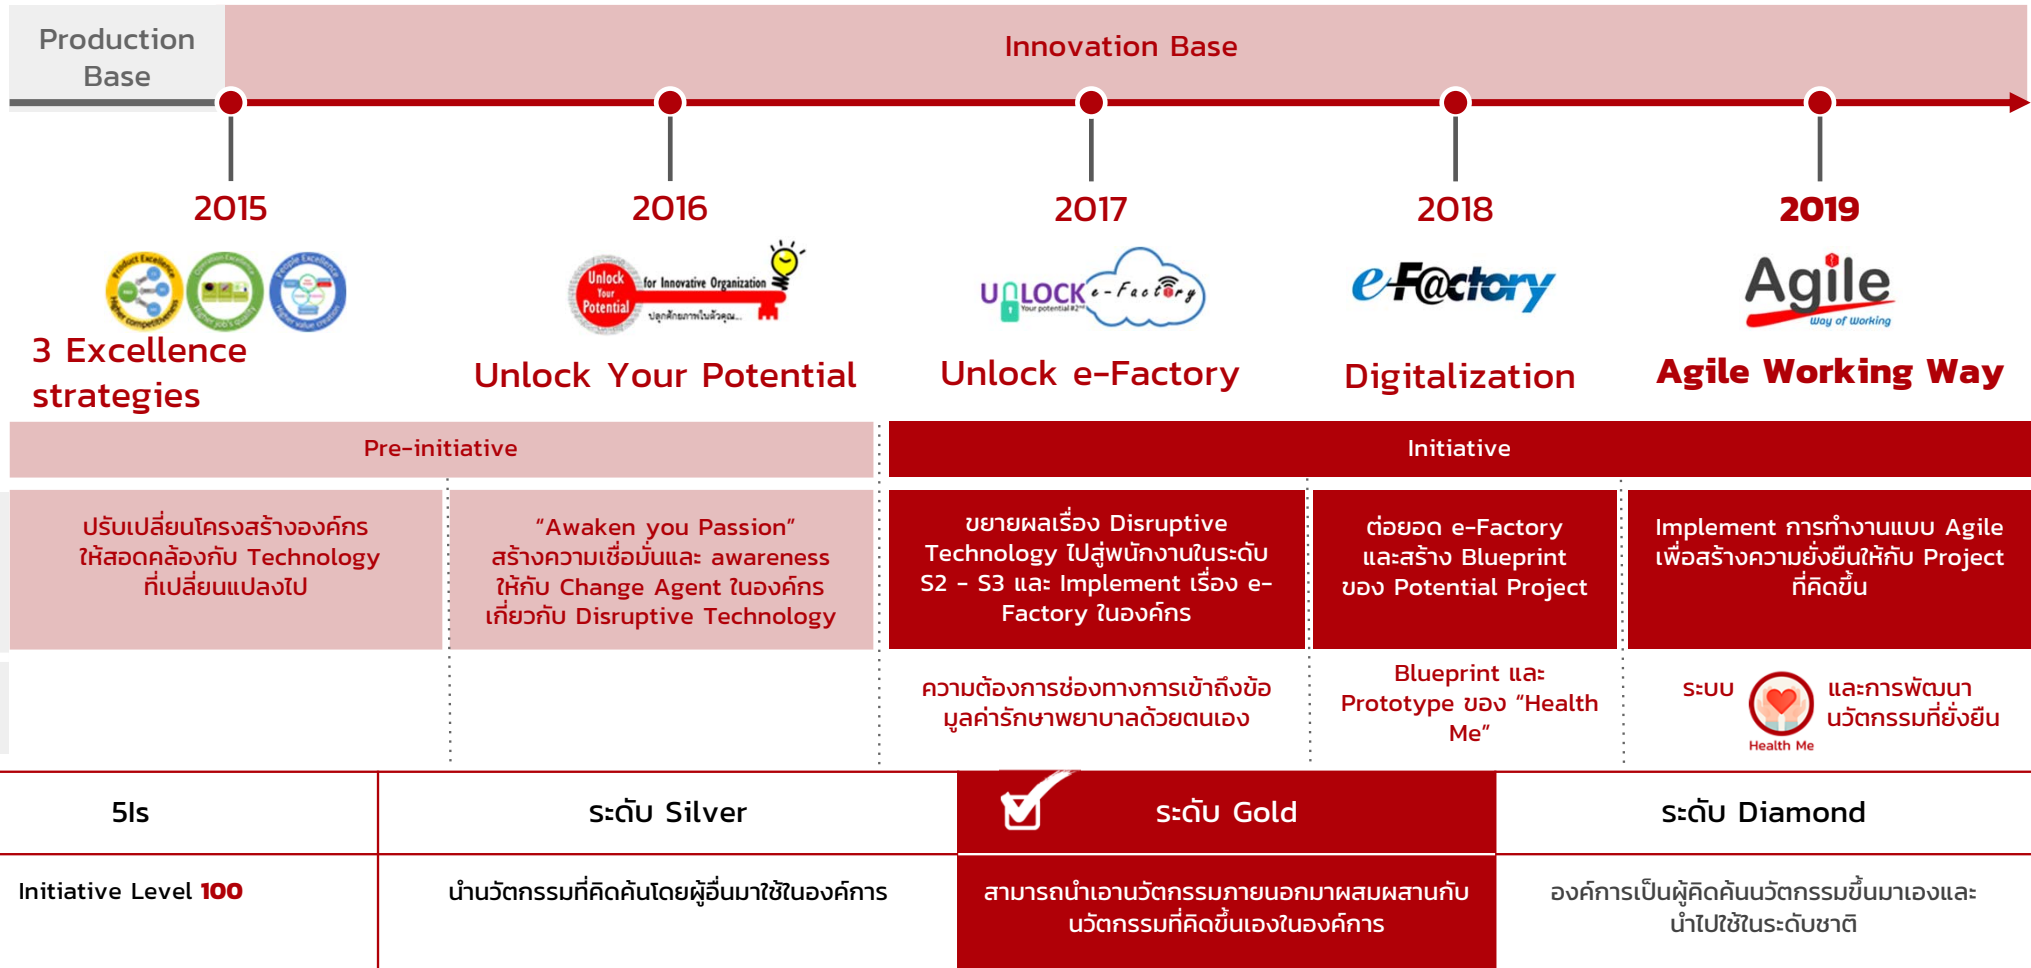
Production Base

Innovation Base

2015

3 Excellence strategies

2016

Unlock Your Potential for Innovative Organization ปลุกศักยภาพในตัวคุณ...

Unlock Your Potential

2017

UNLOCK e-Factory Your potential #2

Unlock e-Factory

2018

e-Factory

Digitalization

2019

Agile Way of Working

Agile Working Way

Pre-initiative

Initiative

ปรับเปลี่ยนโครงสร้างองค์กรให้สอดคล้องกับ Technology ที่เปลี่ยนแปลงไป

"Awaken you Passion" สร้างความเชื่อมั่นและ awareness ให้กับ Change Agent ในองค์กรเกี่ยวกับ Disruptive Technology

ขยายผลเรื่อง Disruptive Technology ไปสู่พนักงานในระดับ S2 – S3 และ Implement เรื่อง e-Factory ในองค์กร

ต่อยอด e-Factory และสร้าง Blueprint ของ Potential Project

Implement การทำงานแบบ Agile เพื่อสร้างความยั่งยืนให้กับ Project ที่คิดขึ้น

ความต้องการช่องทางการเข้าถึงข้อมูลค่ารักษาพยาบาลด้วยตนเอง

Blueprint และ Prototype ของ "Health Me"

ระบบ Health Me และการพัฒนานวัตกรรมที่ยั่งยืน

| 5Is | ระดับ Silver | ระดับ Gold | ระดับ Diamond |
|---|---|---|---|
| Initiative Level 100 | นำนวัตกรรมที่คิดค้นโดยผู้อื่นมาใช้ในองค์การ | สามารถนำเอานวัตกรรมภายนอกมาผสมผสานกับนวัตกรรมที่คิดขึ้นเองในองค์การ | องค์การเป็นผู้คิดค้นนวัตกรรมขึ้นมาเองและนำไปใช้ในระดับชาติ |